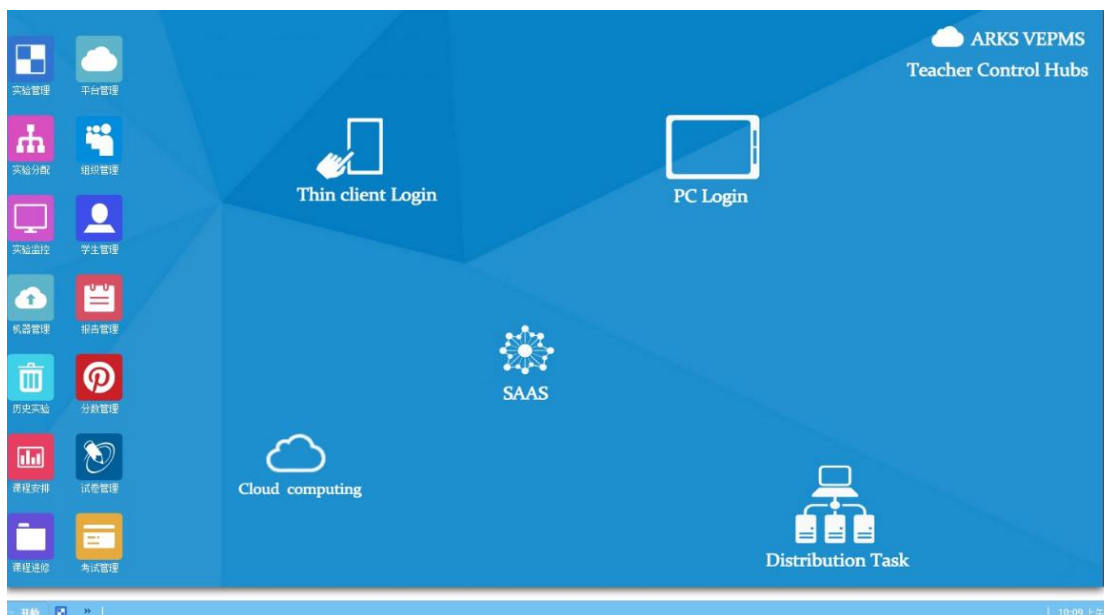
实验管理
平台管理
实验分配
组织管理
实验监控
学生管理
机器管理
报告管理
历史实验
分数管理
课程安排
试卷管理
课程进修
考试管理

ARKS VEPMS
Teacher Control Hubs

Thin client Login

PC Login

SAAS

Cloud computing

Distribution Task

开始

10:09 上午